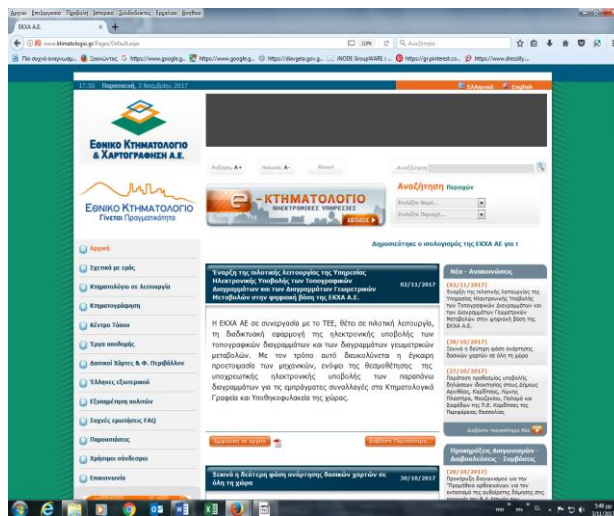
Αρχείο Επεξεργασία Προβολή Ιστορικό Σελιδοδείκτες Εργαλεία Βοήθεια

ΕΚΧΑ Α.Ε.

www.ktimatologio.gr/Pages/Default.aspx

110%

Αναζήτηση

Πιο συχνά επισκεφθ... Ξεκινώντας https://www.google.g... https://www.google.g... https://diavgeia.gov.g... iNODE GroupWARE :... https://gr.pinterest.co... https://www.dreizilly...

17:50 Παρασκευή, 3 Νοεμβρίου 2017

Ελληνικά English

Εθνικό Κτηματολόγιο & Χαρτογράφηση Α.Ε.

Αύξηση A+ Μείωση A- Reset Αναζήτηση

Εθνικό Κτηματολόγιο Γίνεται Πραγματικότητα

e-ΚΤΗΜΑΤΟΛΟΓΙΟ ΗΛΕΚΤΡΟΝΙΚΕΣ ΥΠΗΡΕΣΙΕΣ ΕΙΣΟΔΟΣ

Αναζήτηση Περιοχών

Επιλέξτε Νομό...

Επιλέξτε Περιοχή...

Δημοσιεύτηκε ο ισολογισμός της ΕΚΧΑ ΑΕ για τ

Αρχική

Σχετικά με εμάς

Κτηματολόγιο σε λειτουργία

Κτηματογράφηση

Κέντρο Τύπου

Έργα υποδομής

Δασικοί Χάρτες & Φ. Περιβάλλον

Ελληνες εξωτερικού

Εξυπηρέτηση πολιτών

Συχνές ερωτήσεις FAQ

Παρουσιάσεις

Χρήσιμοι σύνδεσμοι

Επικοινωνία

Έναρξη της πιλοτικής λειτουργίας της Υπηρεσίας Ηλεκτρονικής Υποβολής των Τοπογραφικών Διαγραμμάτων και των Διαγραμμάτων Γεωμετρικών Μεταβολών στην ψηφιακή βάση της ΕΚΧΑ Α.Ε.

02/11/2017

Η ΕΚΧΑ ΑΕ σε συνεργασία με το ΤΕΕ, θέτει σε πιλοτική λειτουργία, τη διαδικτυακή εφαρμογή της ηλεκτρονικής υποβολής των τοπογραφικών διαγραμμάτων και των διαγραμμάτων γεωμετρικών μεταβολών. Με τον τρόπο αυτό διευκολύνεται η έγκαιρη προετοιμασία των μηχανικών, ενόψει της θεσμοθέτησης της υποχρεωτικής ηλεκτρονικής υποβολής των παραπάνω διαγραμμάτων για τις εμπράγματες συναλλαγές στα Κτηματολογικά Γραφεία και Υποθηκοφυλακεία της χώρας.

Εμφάνιση σε νέα σελίδα

Διαβάστε Περισσότερα...

Ξεκινά η δεύτερη φάση ανάρτησης δασικών χαρτών σε όλη τη χώρα

30/10/2017

Νέα - Ανακοινώσεις

(02/11/2017)
Έναρξη της πιλοτικής λειτουργίας της Υπηρεσίας Ηλεκτρονικής Υποβολής των Τοπογραφικών Διαγραμμάτων και των Διαγραμμάτων Γεωμετρικών Μεταβολών στην ψηφιακή βάση της ΕΚΧΑ Α.Ε.

(30/10/2017)
Ξεκινά η δεύτερη φάση ανάρτησης δασικών χαρτών σε όλη τη χώρα

(27/10/2017)
Παράταση προθεσμίας υποβολής δηλώσεων ιδιοκτησίας στους Δήμους Αρχιθέας, Καρδίτσας, Λίμνης Πλαστήρα, Μουζακίου, Παλαμά και Σοφάδων της Π.Ε. Καρδίτσας της Περιφέρειας Θεσσαλίας

Διαβάστε περισσότερα Νέα

Προκηρύξεις Διαγωνισμών - Διαβουλεύσεις - Συμβάσεις

(30/10/2017)
Προκήρυξη διαγωνισμού για την "Προμήθεια αναλωσίμων για τον εκτυπωτικό της ανθίστασης δέσμης της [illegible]

5:46 μμ
3/11/2017